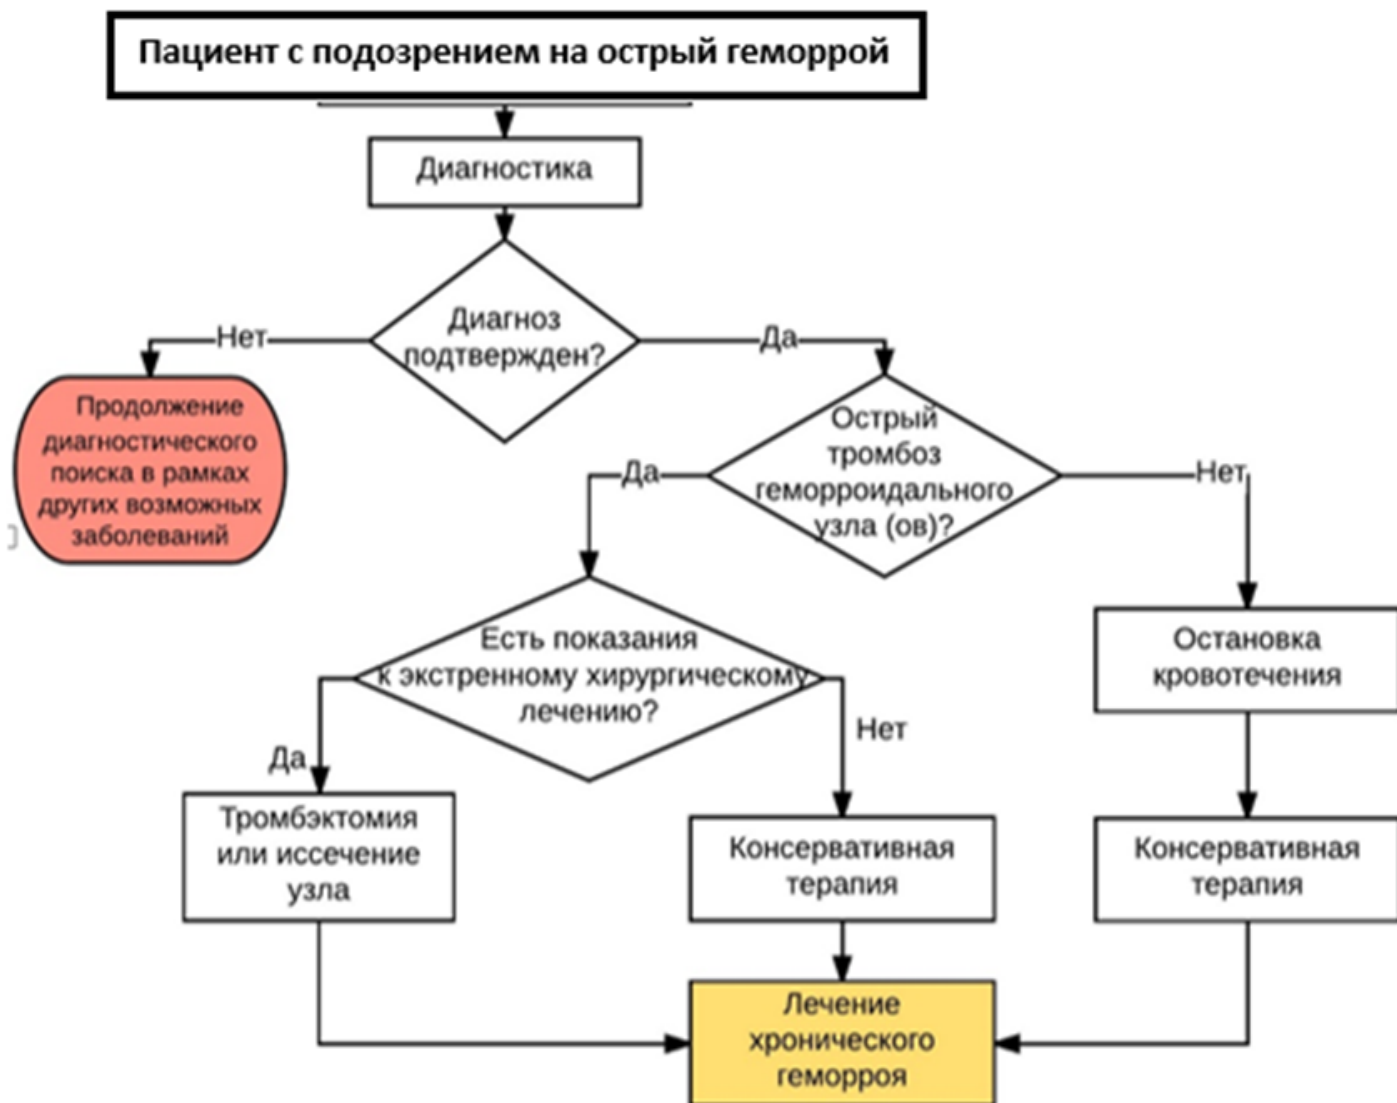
Пациент с подозрением на острый геморрой

Диагностика

Диагноз подтвержден?

Нет

Продолжение диагностического поиска в рамках других возможных заболеваний

Да

Острый тромбоз геморроидального узла (ов)?

Да

Нет

Есть показания к экстренному хирургическому лечению?

Да

Нет

Остановка кровотечения

Тромбэктомия или иссечение узла

Консервативная терапия

Консервативная терапия

Лечение хронического геморроя